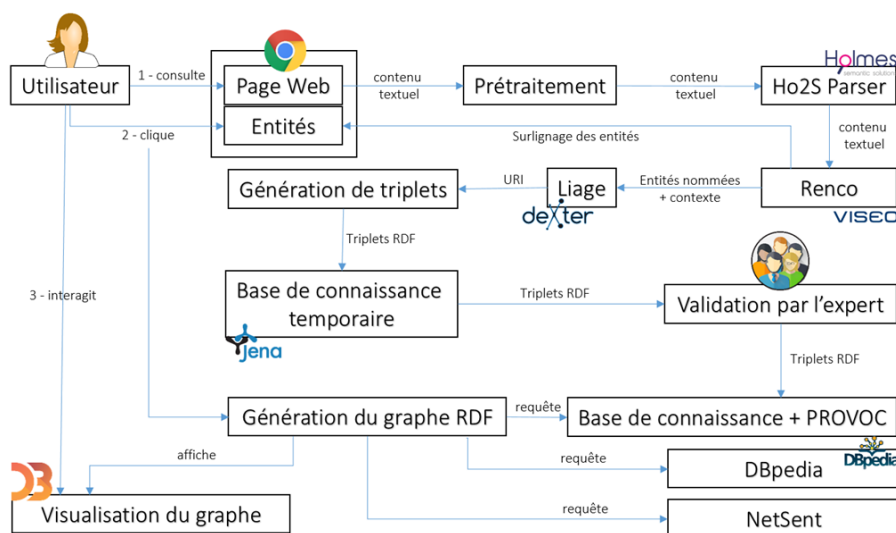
Utilisateur

1 - consulte

Page Web

Entités

2 - clique

contenu textuel

Prétraitement

contenu textuel

Holmes semantic solutions

Ho2S Parser

contenu textuel

Surlignage des entités

Génération de triplets

URI

Liage

dexter

Entités nommées + contexte

Renco

VISEO

Triplets RDF

3 - interagit

Base de connaissance temporaire

jena

Triplets RDF

Validation par l'expert

Triplets RDF

Génération du graphe RDF

requête

Base de connaissance + PROVOC

affiche

requête

DBpedia

DBpedia

D3

Visualisation du graphe

requête

NetSent